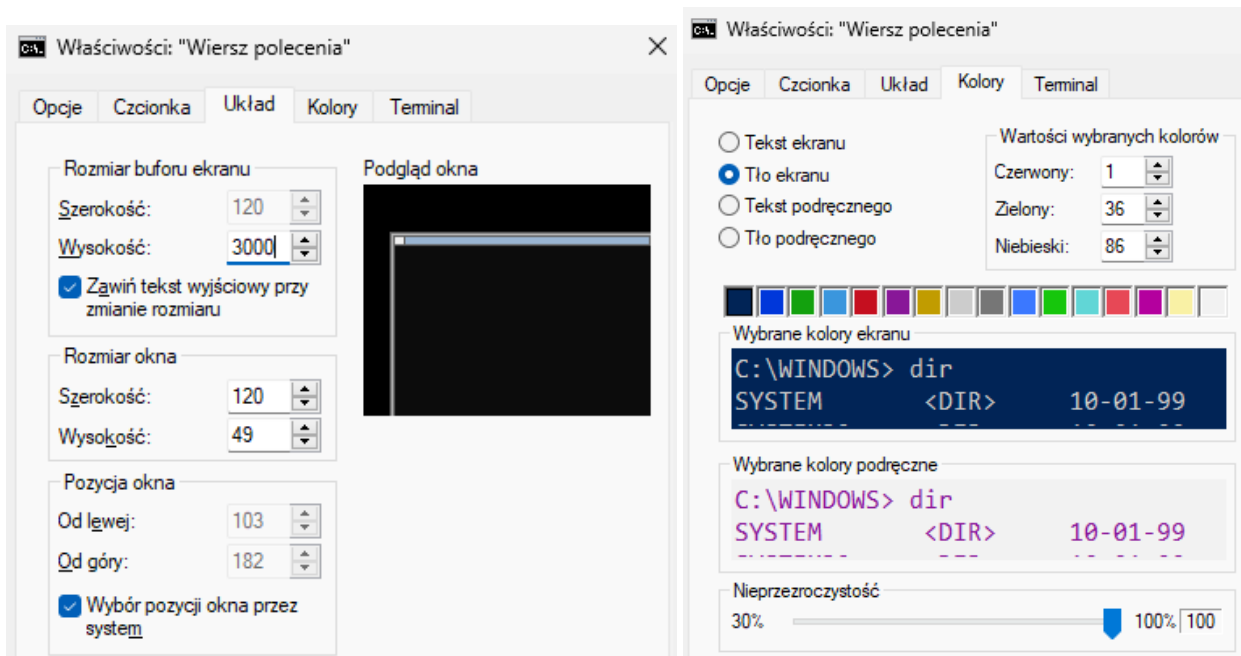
Właściwości: "Wiersz polecenia"

Opcje Czcionka Układ Kolory Terminal

Rozmiar buforu ekranu
Szerokość: 120
Wysokość: 3000
Zawiń tekst wyjściowy przy zmianie rozmiaru

Podgląd okna

Rozmiar okna
Szerokość: 120
Wysokość: 49

Pozycja okna
Od lewej: 103
Od góry: 182
Wybór pozycji okna przez system

Właściwości: "Wiersz polecenia"

Opcje Czcionka Układ Kolory Terminal

Tekst ekranu
Tło ekranu
Tekst podręcznego
Tło podręcznego

Wartości wybranych kolorów
Czerwony: 1
Zielony: 36
Niebieski: 86

Wybrane kolory ekranu
C:\WINDOWS> dir
SYSTEM <DIR> 10-01-99

Wybrane kolory podręczne
C:\WINDOWS> dir
SYSTEM <DIR> 10-01-99

Nieprzezroczystość
30% 100% 100